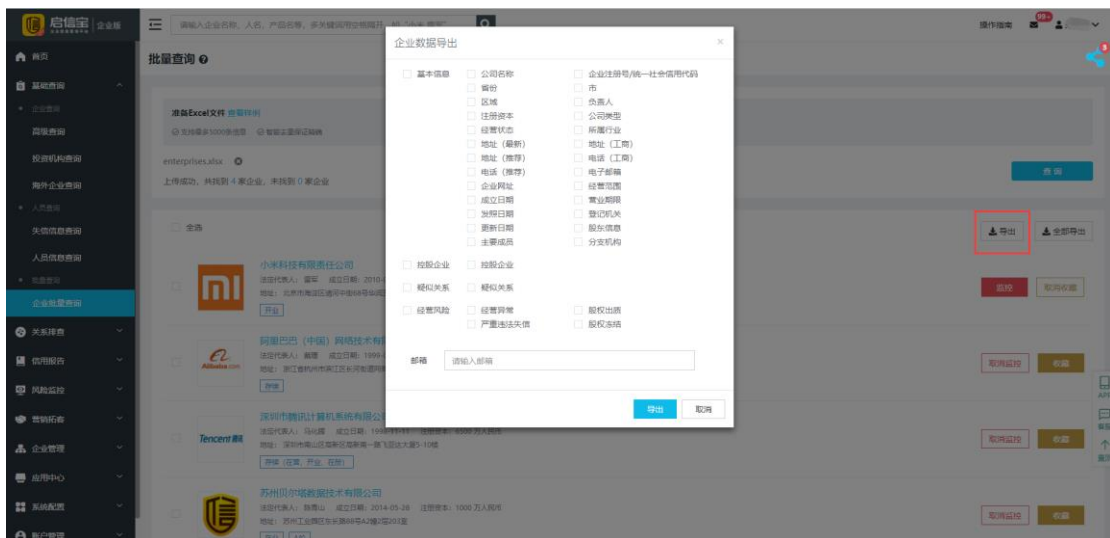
启信宝 企业版

请输入企业名称、人名、产品名等，多关键词用空格隔开，如"小米 雷军"

操作指南 99+

首页
基础查询
企业查询
简版查询
投资机构查询
海外企业查询
人员查询
失信信息查询
人员信息查询
批量查询
企业批量查询
关系排查
信用报告
风险监控
营销拓客
企业管理
应用中心
系统配置
账户管理

批量查询

准备Excel文件 查看样例
支持最多5000条信息 智能去重和过滤

enterprises.xlsx
上传成功，共找到 4 家企业，未找到 0 家企业

查询

全选

导出 全部导出

小米科技有限责任公司
法定代表人：雷军 成立日期：2010-
地址：北京市海淀区清河中街68号华润
开业

监控 取消收藏

阿里巴巴（中国）网络技术有限
法定代表人：戴珊 成立日期：1999-
地址：浙江省杭州市滨江区长河街道网商
存续

取消监控 收藏

深圳市腾讯计算机系统有限公司
法定代表人：马化腾 成立日期：1998-11-11 注册资本：6500 万人民币
地址：深圳市南山区高新区高新南一路飞亚达大厦5-10楼
存续（在营、开业、在册）

取消监控 收藏

苏州贝尔塔数据技术有限公司
法定代表人：陈勇山 成立日期：2014-05-28 注册资本：1000 万人民币
地址：苏州工业园区东长路88号A2幢2层203室

取消监控 收藏

企业数据导出

基本信息
公司名称
企业注册号/统一社会信用代码
省份
市
区域
负责人
注册资本
公司类型
经营状态
所属行业
地址（最新）
地址（工商）
地址（推荐）
电话（工商）
电话（推荐）
电子邮箱
企业网址
经营范围
成立日期
营业期限
发照日期
登记机关
更新日期
股东信息
主要成员
分支机构

控股企业
控股企业

疑似关系
疑似关系

经营风险
经营异常
股权出质
严重违法失信
股权冻结

邮箱
请输入邮箱

导出 取消